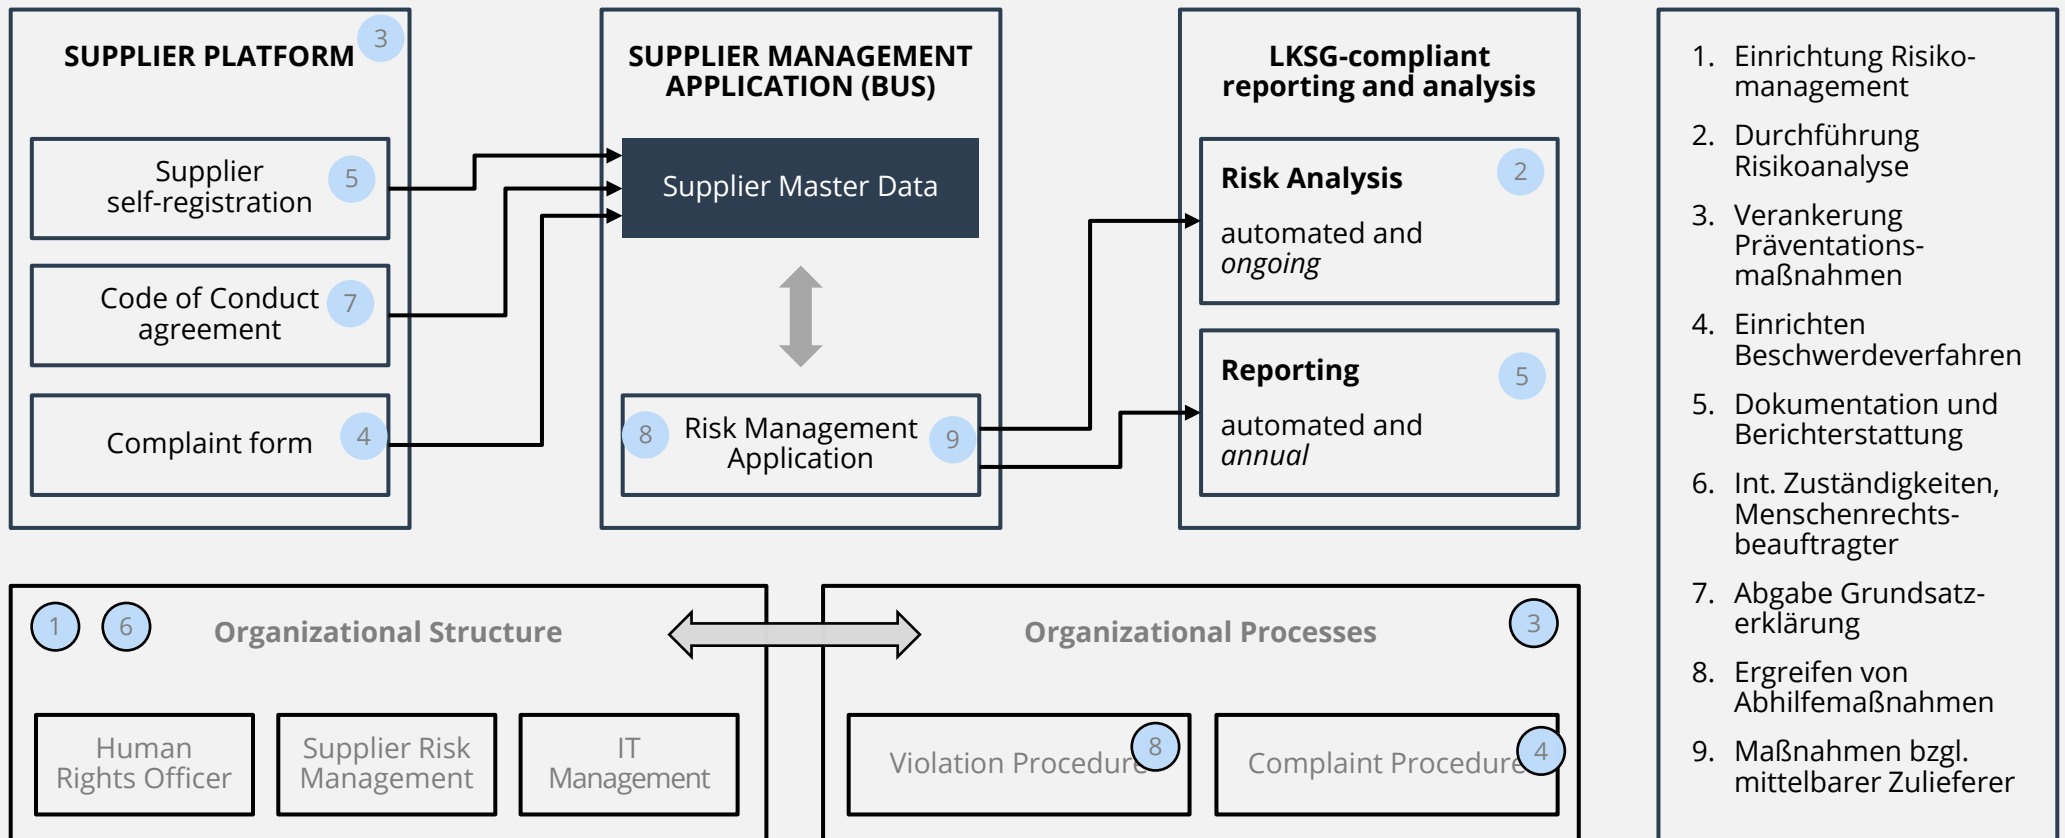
SUPPLIER PLATFORM 3

Supplier self-registration 5

Code of Conduct agreement 7

Complaint form 4

SUPPLIER MANAGEMENT APPLICATION (BUS)

Supplier Master Data

8 Risk Management Application 9

LKSG-compliant reporting and analysis

Risk Analysis 2

automated and *ongoing*

Reporting 5

automated and *annual*

1. Einrichtung Risikomanagement
2. Durchführung Risikoanalyse
3. Verankerung Präventationsmaßnahmen
4. Einrichten Beschwerdeverfahren
5. Dokumentation und Berichterstattung
6. Int. Zuständigkeiten, Menschenrechtsbeauftragter
7. Abgabe Grundsatzerklärung
8. Ergreifen von Abhilfemaßnahmen
9. Maßnahmen bzgl. mittelbarer Zulieferer

1 6 Organizational Structure

Human Rights Officer

Supplier Risk Management

IT Management

Organizational Processes 3

Violation Procedure 8

Complaint Procedure 4